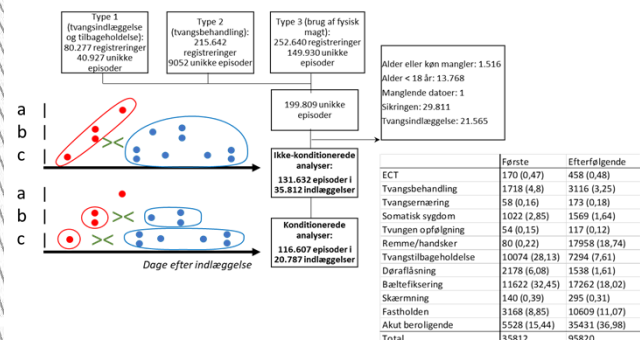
Type 1 (tvangsindlæggelse og tilbageholdelse): 80.277 registreringer 40.927 unikke episoder

Type 2 (tvangsbehandling): 215.642 registreringer 9052 unikke episoder

Type 3 (brug af fysisk magt): 252.640 registreringer 149.930 unikke episoder

Alder eller køn mangler: 1.516
Alder < 18 år: 13.768
Manglende datoer: 1
Sikringen: 29.811
Tvangsindlæggelse: 21.565

199.809 unikke episoder

a
b
c

Ikke-konditionerede analyser: 131.632 episoder i 35.812 indlæggelser

a
b
c

Konditionerede analyser: 116.607 episoder i 20.787 indlæggelser

Dage efter indlæggelse

| | Første | Efterfølgende |
|---|---|---|
| ECT | 170 (0,47) | 458 (0,48) |
| Tvangsbehandling | 1718 (4,8) | 3116 (3,25) |
| Tvangsernæring | 58 (0,16) | 173 (0,18) |
| Somatisk sygdom | 1022 (2,85) | 1569 (1,64) |
| Tvungen opfølgning | 54 (0,15) | 117 (0,12) |
| Remme/handsker | 80 (0,22) | 17958 (18,74) |
| Tvangstilbageholdelse | 10074 (28,13) | 7294 (7,61) |
| Døraflåsning | 2178 (6,08) | 1538 (1,61) |
| Bæltefiksering | 11622 (32,45) | 17262 (18,02) |
| Skærmning | 140 (0,39) | 295 (0,31) |
| Fastholden | 3168 (8,85) | 10609 (11,07) |
| Akut beroligende | 5528 (15,44) | 35431 (36,98) |
| Total | 35812 | 95820 |